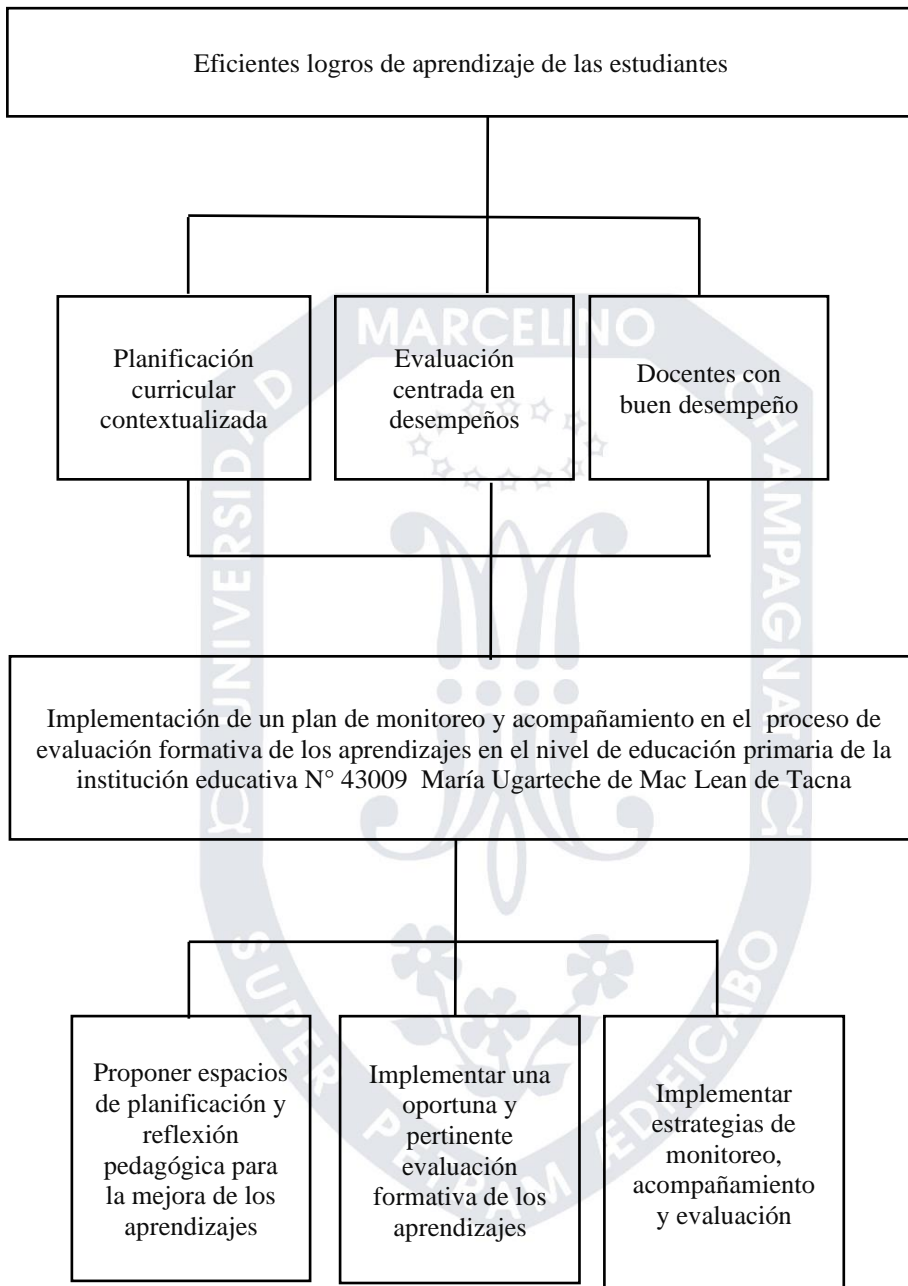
Eficientes logros de aprendizaje de las estudiantes

Planificación curricular contextualizada

Evaluación centrada en desempeños

Docentes con buen desempeño

Implementación de un plan de monitoreo y acompañamiento en el proceso de evaluación formativa de los aprendizajes en el nivel de educación primaria de la institución educativa N° 43009 María Ugarteche de Mac Lean de Tacna

Proponer espacios de planificación y reflexión pedagógica para la mejora de los aprendizajes

Implementar una oportuna y pertinente evaluación formativa de los aprendizajes

Implementar estrategias de monitoreo, acompañamiento y evaluación

UNIVERSIDAD MARCELINO CHAMPAGNAT

SUPER PETRAM AEDIFICABO